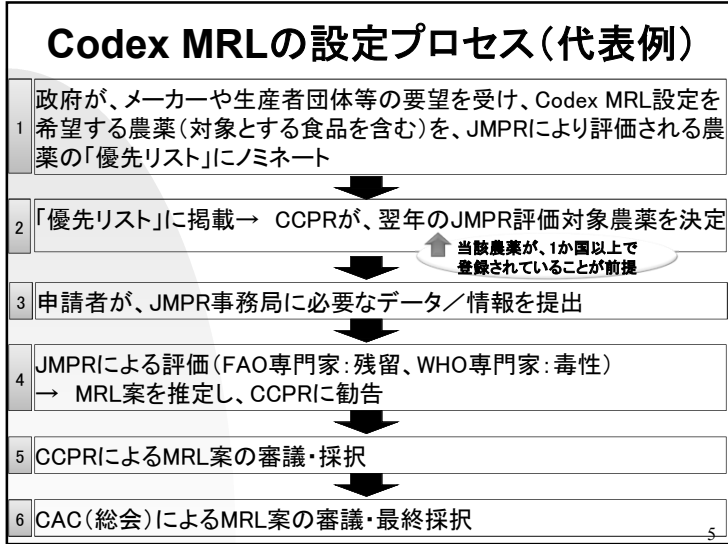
Codex MRLの設定プロセス（代表例）

1 政府が、メーカーや生産者団体等の要望を受け、Codex MRL設定を希望する農薬（対象とする食品を含む）を、JMPRにより評価される農薬の「優先リスト」にノミネート

2 「優先リスト」に掲載→ CCPRが、翌年のJMPR評価対象農薬を決定

当該農薬が、1か国以上で登録されていることが前提

3 申請者が、JMPR事務局に必要なデータ／情報を提出

4 JMPRによる評価（FAO専門家：残留、WHO専門家：毒性）
→ MRL案を推定し、CCPRに勧告

5 CCPRによるMRL案の審議・採択

6 CAC（総会）によるMRL案の審議・最終採択

5